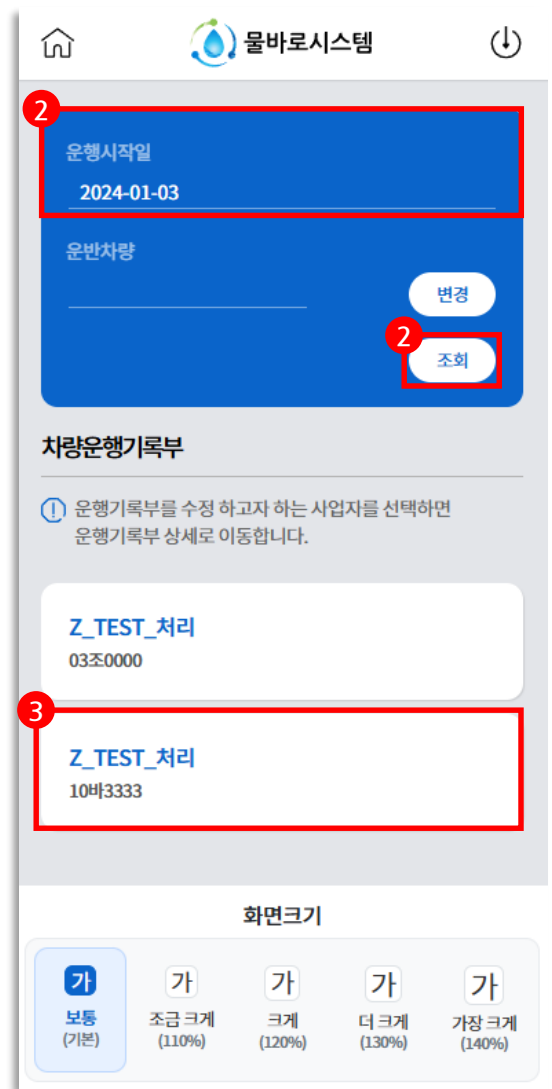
물바로시스템

2

운행시작일

2024-01-03

운반차량

변경

2

조회

차량운행기록부

운행기록부를 수정 하고자 하는 사업자를 선택하면 운행기록부 상세로 이동합니다.

Z_TEST_처리
03조0000

3

Z_TEST_처리
10바3333

화면크기

가
보통
(기본)

가
조금 크게
(110%)

가
크게
(120%)

가
더 크게
(130%)

가
가장 크게
(140%)